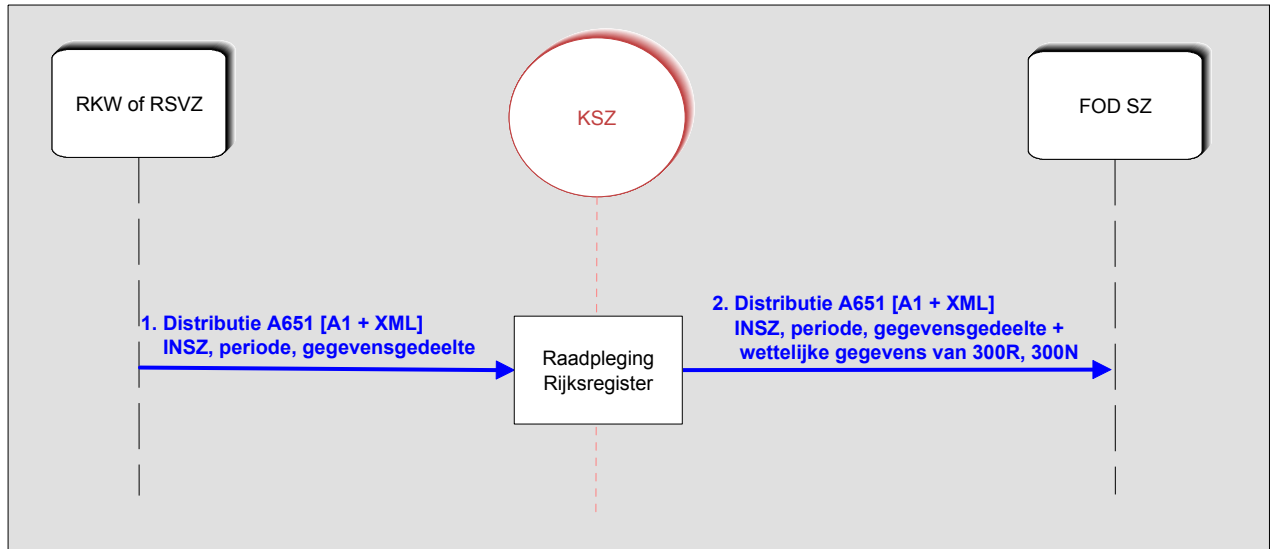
RKW of RSVZ

KSZ

FOD SZ

1. Distributie A651 [A1 + XML]
INSZ, periode, gegevensgedeelte

Raadpleging Rijksregister

2. Distributie A651 [A1 + XML]
INSZ, periode, gegevensgedeelte + wettelijke gegevens van 300R, 300N